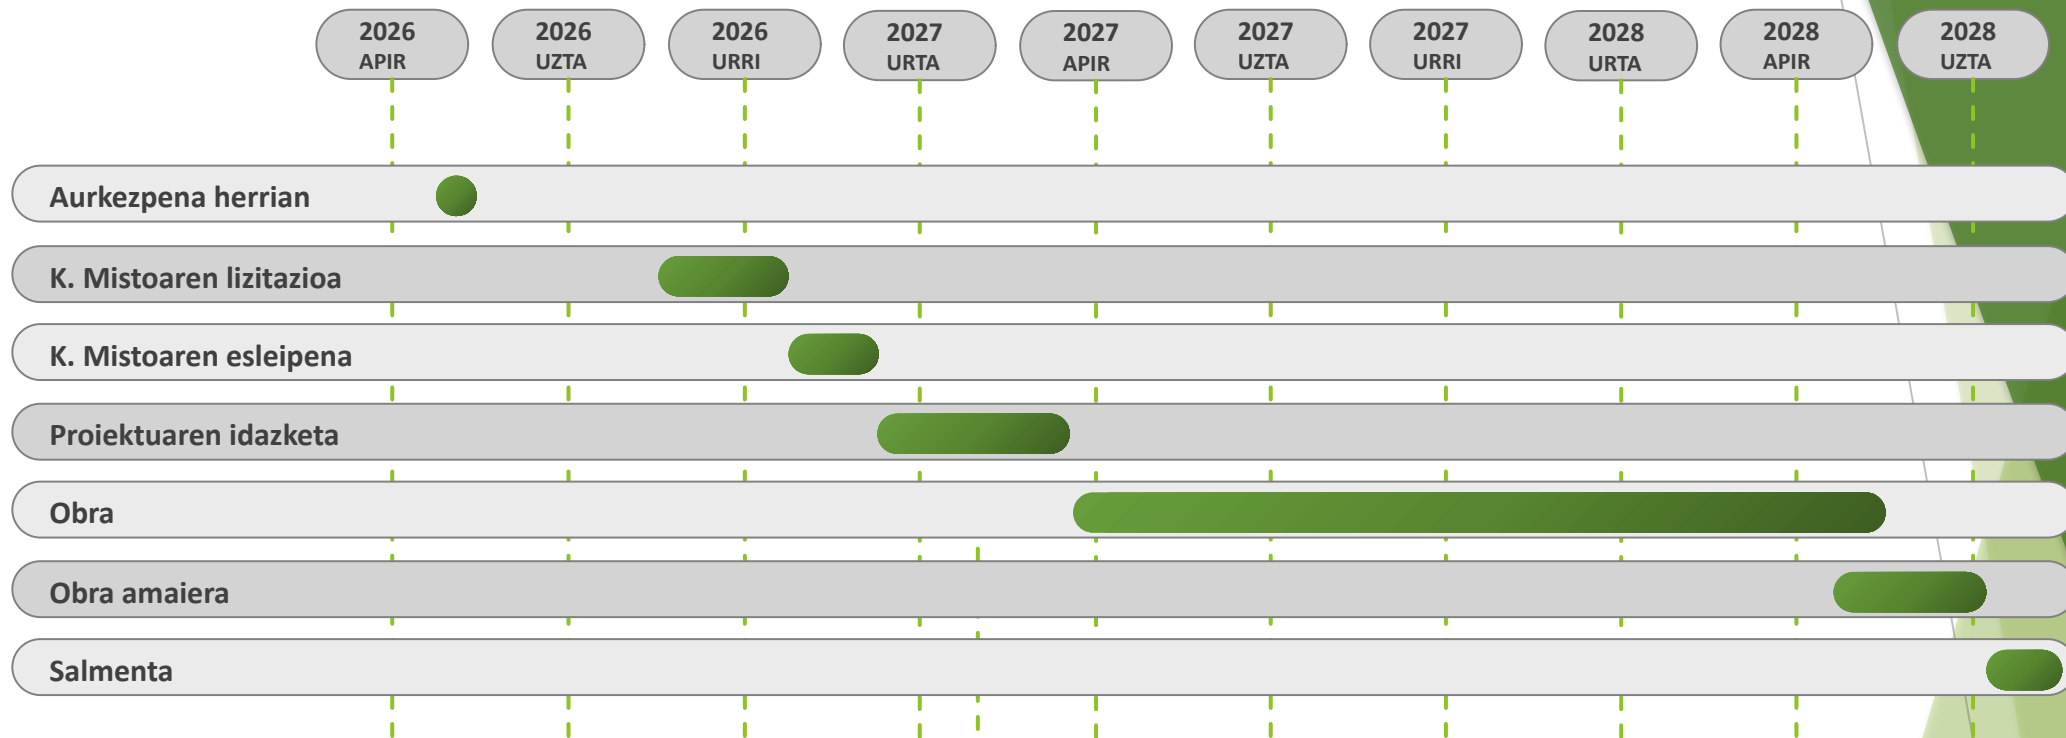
2026 APIR
2026 UZTA
2026 URRI
2027 URTA
2027 APIR
2027 UZTA
2027 URRI
2028 URTA
2028 APIR
2028 UZTA

Aurkezpena herrian

K. Mistoaren lizitazioa

K. Mistoaren esleipena

Proiektuaren idazketa

Obra

Obra amaiera

Salmenta